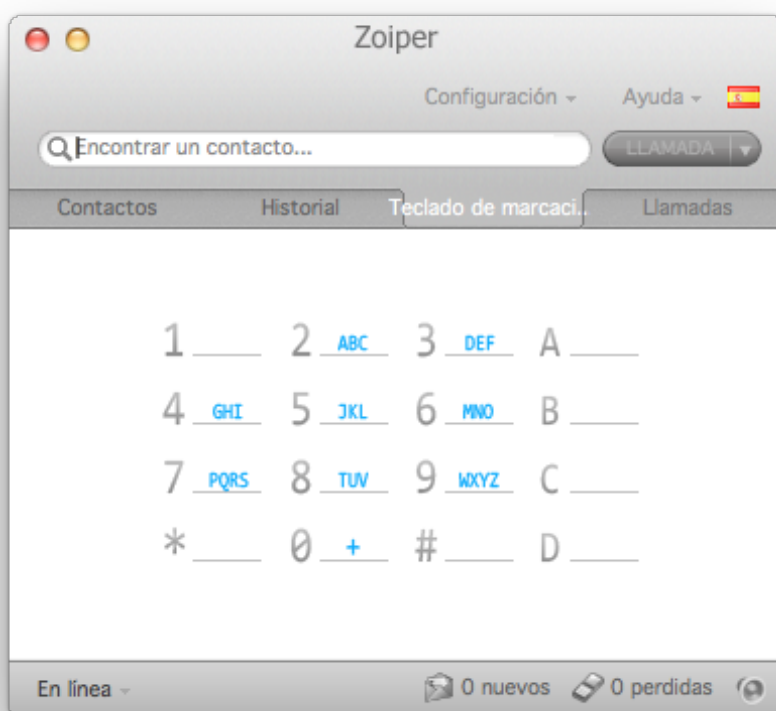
Zoiper

Configuración Ayuda

Encontrar un contacto...

LLAMADA

Contactos Historial Teclado de marcaci... Llamadas

1 2 ABC 3 DEF A

4 GHI 5 JKL 6 MNO B

7 PQRS 8 TUV 9 WXYZ C

* 0 + # D

En línea

0 nuevos 0 perdidas